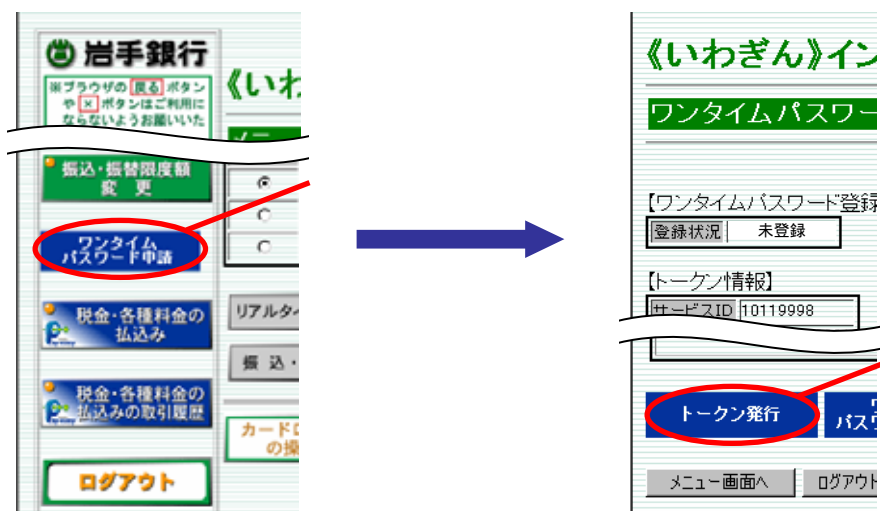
岩手銀行

※ブラウザの 戻る ボタンや × ボタンはご利用にならないようお願いいた

《いわ

メニ

振込・振替限度額変更

ワンタイムパスワード申請

税金・各種料金の払込み

税金・各種料金の払込みの取引履歴

ログアウト

リアルタイ

振込・

カードロの操

《いわぎん》イン

ワンタイムパスワー

【ワンタイムパスワード登録

| 登録状況 | 未登録 |
|---|---|

【トークン情報】

| サービスID | 10119998 |
|---|---|

トークン発行

パスワ

メニュー画面へ

ログアウト